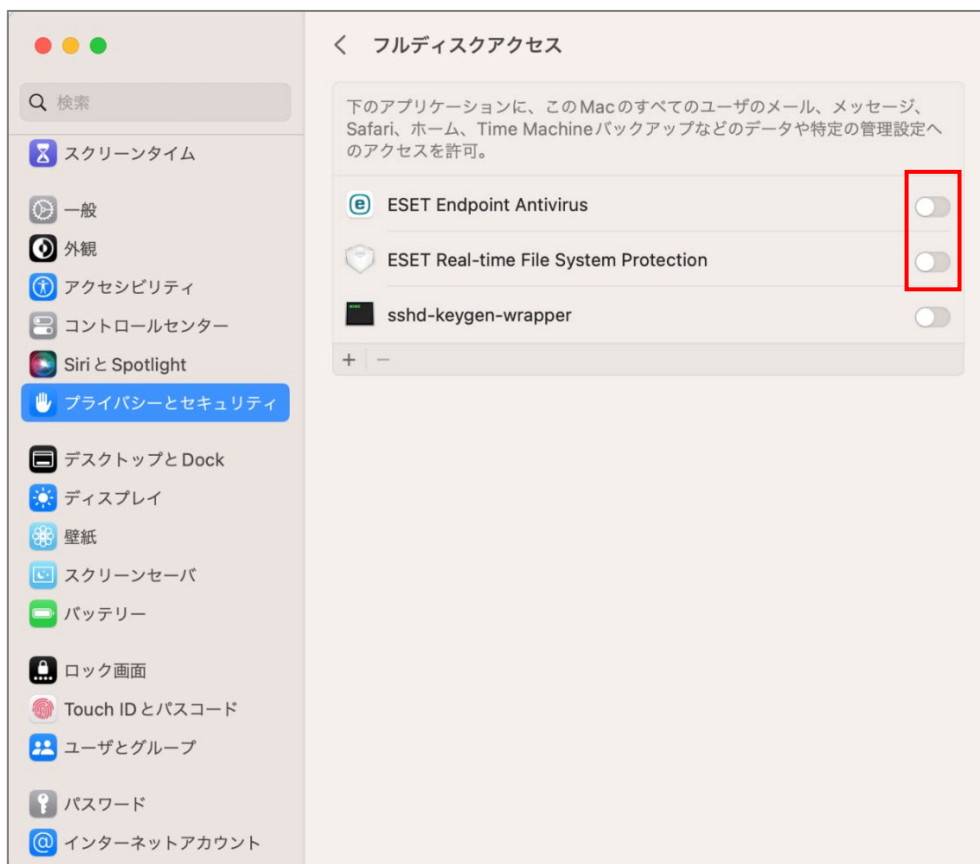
検索

スクリーンタイム

一般

外観

アクセシビリティ

コントロールセンター

Siri と Spotlight

プライバシーとセキュリティ

デスクトップと Dock

ディスプレイ

壁紙

スクリーンセーバ

バッテリー

ロック画面

Touch ID とパスコード

ユーザとグループ

パスワード

インターネットアカウント

< フルディスクアクセス

下のアプリケーションに、このMacのすべてのユーザのメール、メッセージ、Safari、ホーム、Time Machineバックアップなどのデータや特定の管理設定へのアクセスを許可。

ESET Endpoint Antivirus

ESET Real-time File System Protection

sshd-keygen-wrapper

+ −